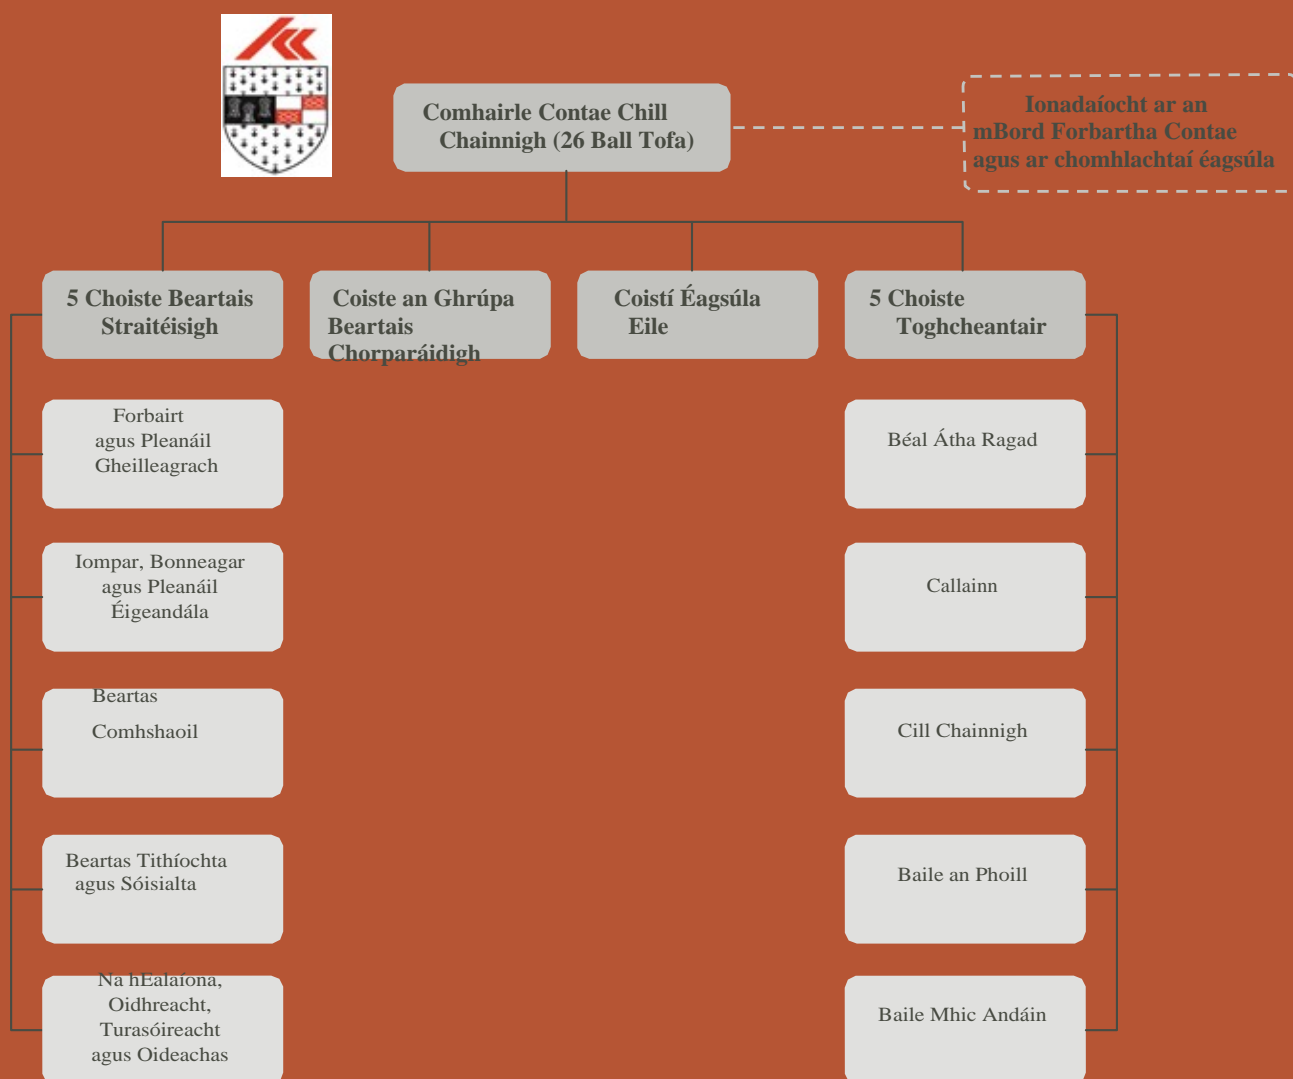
Comhairle Contae Chill Chainnigh (26 Ball Tofa)

Ionadaíocht ar an mBord Forbartha Contae agus ar chomhlachtaí éagsúla

5 Choiste Beartais Straitéisigh

Coiste an Ghrúpa Beartais Chorparáidigh

Coistí Éagsúla Eile

5 Choiste Toghcheantair

Forbairt agus Pleanáil Gheilleagrach

Iompar, Bonneagar agus Pleanáil Éigeandála

Beartas Comhshaoil

Beartas Tithíochta agus Sóisialta

Na hEalaíona, Oidhreacht, Turasóireacht agus Oideachas

Béal Átha Ragad

Callainn

Cill Chainnigh

Baile an Phoill

Baile Mhic Andáin